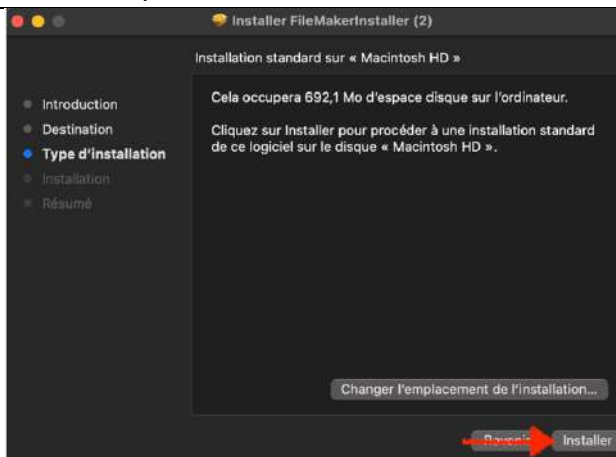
Installer FileMakerInstaller (2)

Installation standard sur « Macintosh HD »

Introduction
Destination
Type d'installation
Installation
Résumé

Cela occupera 692,1 Mo d'espace disque sur l'ordinateur.

Cliquez sur Installer pour procéder à une installation standard de ce logiciel sur le disque « Macintosh HD ».

Changer l'emplacement de l'installation...

Revenir
Installer